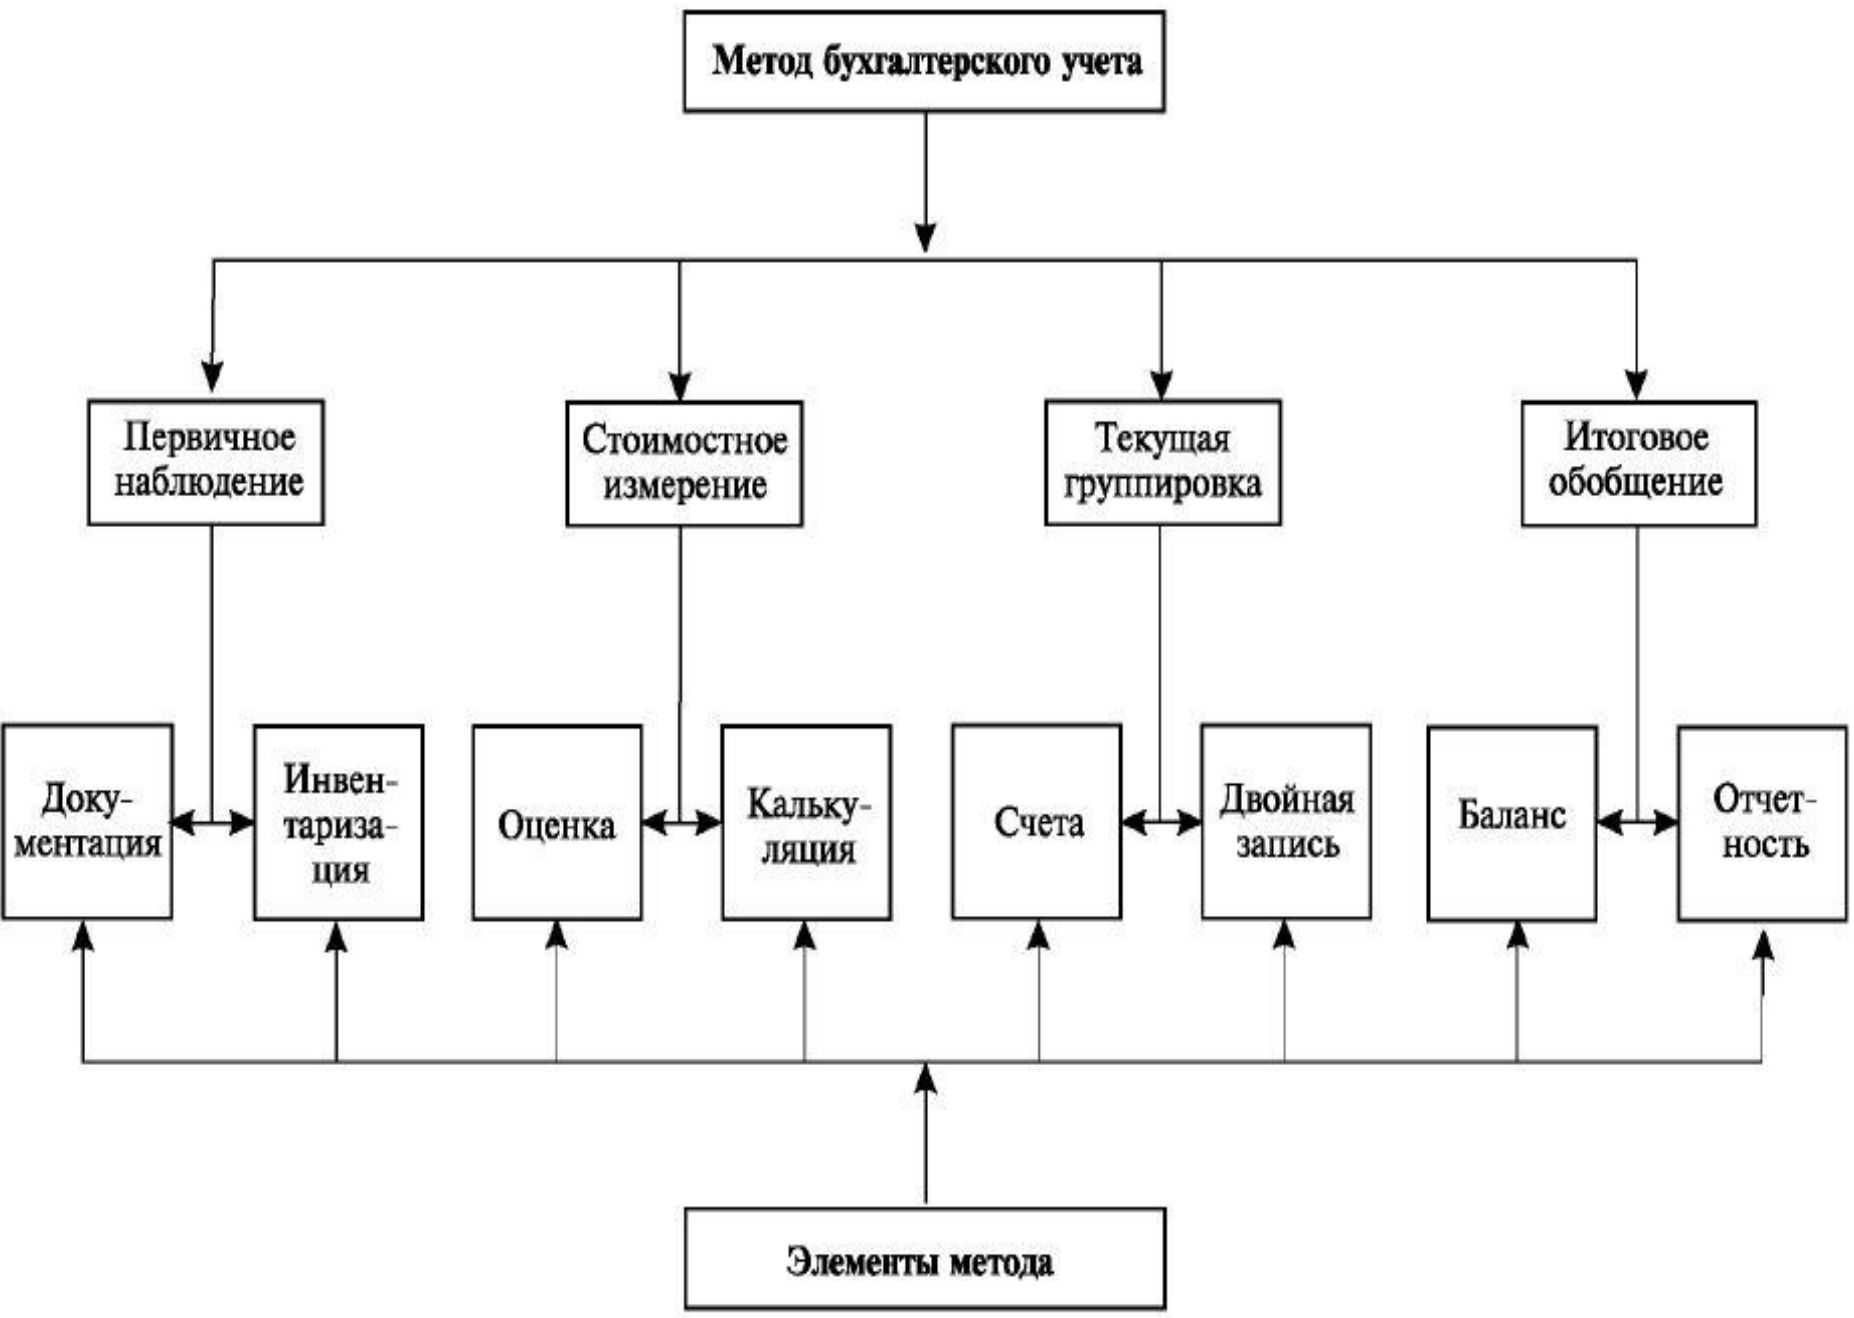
Метод бухгалтерского учета

Первичное наблюдение

Стоимостное измерение

Текущая группировка

Итоговое обобщение

Документация

Инвентаризация

Оценка

Калькуляция

Счета

Двойная запись

Баланс

Отчетность

Элементы метода